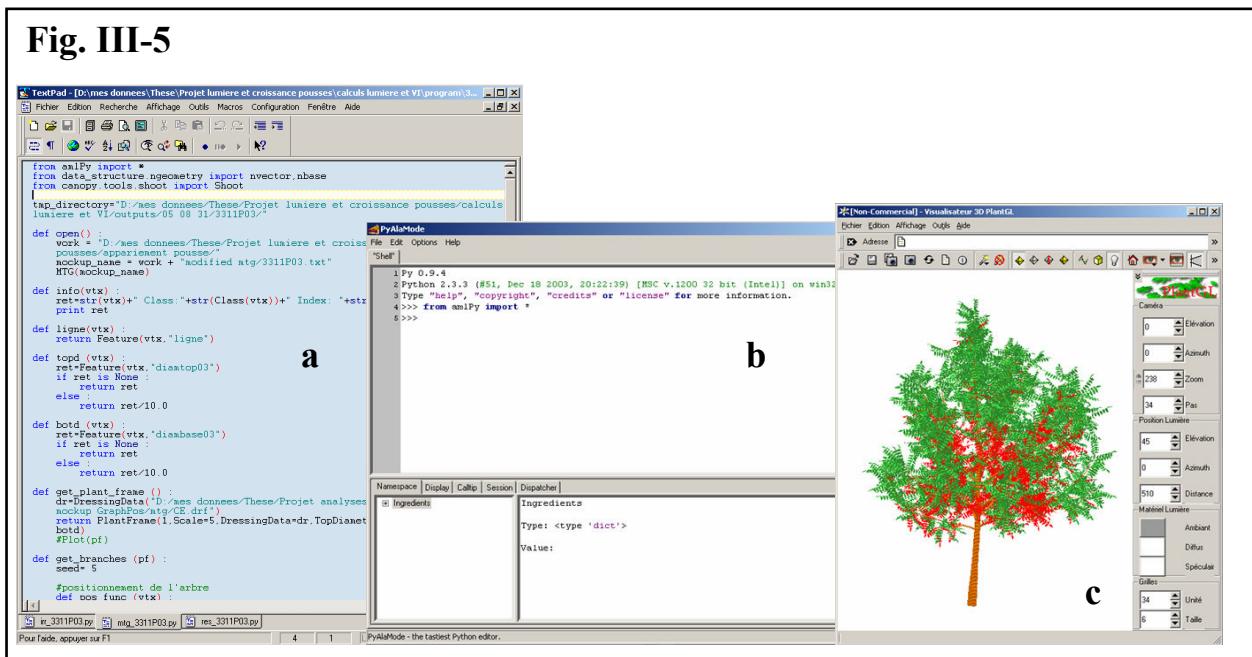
Fig. III-5

TextPad - [D:\mes donnees\These\Projet lumiere et croissance pousses\calculs lumiere et VI\program\3...

Fichier Edition Recherche Affichage Outils Macros Configuration Fenêtre Aide

from amlPy import *
from data_structure.ngeometry import nvector,nbase
from canopy.tools.shoot import Shoot

tap_directory="D:/mes donnees/These/Projet lumiere et croissance pousses/calculs lumiere et VI/outputs/05 08 31/3311P03/"

def open() :
    work = "D:/mes donnees/These/Projet lumiere et croiss
    pousses/appariement pousse/"
    mockup_name = work + "modified mtg/3311P03.txt"
    MTG(mockup_name)

def info(vtx) :
    ret=str(vtx)+" Class:"+str(Class(vtx))+" Index: "+str
    print ret

def ligne(vtx) :
    return Feature(vtx,"ligne")

def topd (vtx) :
    ret=Feature(vtx,"diamtop03")
    if ret is None :
        return ret
    else :
        return ret/10.0

def botd (vtx) :
    ret=Feature(vtx,"diambase03")
    if ret is None :
        return ret
    else :
        return ret/10.0

def get_plant_frame () :
    dr=DressingData("D:/mes donnees/These/Projet analyses
    mockup GraphPos/mtg/CE.drf")
    return PlantFrame(1,Scale=5,DressingData=dr,TopDiamet
    botd)
    #Plot(pf)

def get_branches (pf) :
    seed= 5

    #positionnement de l'arbre
    def pos func (vtx) :

ir_3311P03.py | mtg_3311P03.py | res_3311P03.py

Pour l'aide, appuyer sur F1 | 4 | 1

a

PyAlaMode
File Edit Options Help
"Shell"
1 Py 0.9.4
2 Python 2.3.3 (#51, Dec 18 2003, 20:22:39) [MSC v.1200 32 bit (Intel)] on win32
3 Type "help", "copyright", "credits" or "license" for more information.
4 >>> from amlPy import *
5 >>>

b

Namespace | Display | Calltip | Session | Dispatcher
Ingredients
Ingredients

Type: <type 'dict'>

Value:

PyAlaMode - the tastiest Python editor.

[Non-Commercial] - Visualisateur 3D PlantGL
Fichier Edition Affichage Outils Aide
Adresse
PlantGL
Caméra
0 Elévation
0 Azimuth
238 Zoom
34 Pas
Position Lumière
45 Elévation
0 Azimuth
510 Distance
Matériel Lumière
Ambiant
Diffus
Spéculair
Grilles
34 Unité
6 Taille

c